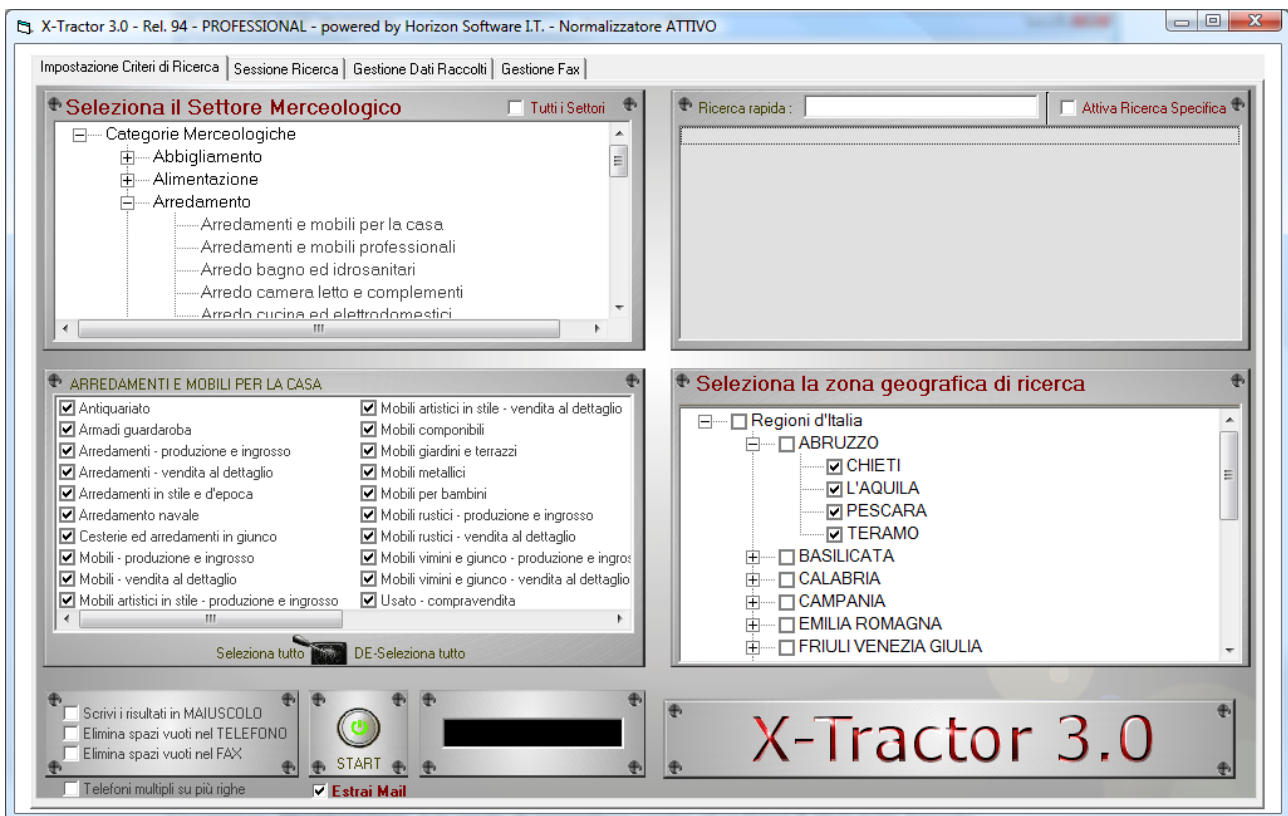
X-Tractor 3.0 - Rel. 94 - PROFESSIONAL - powered by Horizon Software I.T. - Normalizzatore ATTIVO

Impostazione Criteri di Ricerca | Sessione Ricerca | Gestione Dati Raccolti | Gestione Fax

Seleziona il Settore Merceologico
Tutti i Settori

Categorie Merceologiche
Abbigliamento
Alimentazione
Arredamento
Arredamenti e mobili per la casa
Arredamenti e mobili professionali
Arredo bagno ed idrosanitari
Arredo camera letto e complementi
Arredo cucina ed elettrodomestici

Ricerca rapida :
Attiva Ricerca Specifica

ARREDAMENTI E MOBILI PER LA CASA
Antiquariato
Armadi guardaroba
Arredamenti - produzione e ingrosso
Arredamenti - vendita al dettaglio
Arredamenti in stile e d'epoca
Arredamento navale
Cesterie ed arredamenti in giunco
Mobili - produzione e ingrosso
Mobili - vendita al dettaglio
Mobili artistici in stile - produzione e ingrosso
Mobili artistici in stile - vendita al dettaglio
Mobili componibili
Mobili giardini e terrazzi
Mobili metallici
Mobili per bambini
Mobili rustici - produzione e ingrosso
Mobili rustici - vendita al dettaglio
Mobili vimini e giunco - produzione e ingros
Mobili vimini e giunco - vendita al dettaglio
Usato - compravendita

Seleziona tutto
DE-Seleziona tutto

Seleziona la zona geografica di ricerca
Regioni d'Italia
ABRUZZO
CHIETI
L'AQUILA
PESCARA
TERAMO
BASILICATA
CALABRIA
CAMPANIA
EMILIA ROMAGNA
FRIULI VENEZIA GIULIA

Scrivi i risultati in MAIUSCOLO
Elimina spazi vuoti nel TELEFONO
Elimina spazi vuoti nel FAX
Telefoni multipli su più righe
START
Estrai Mail

X-Tractor 3.0